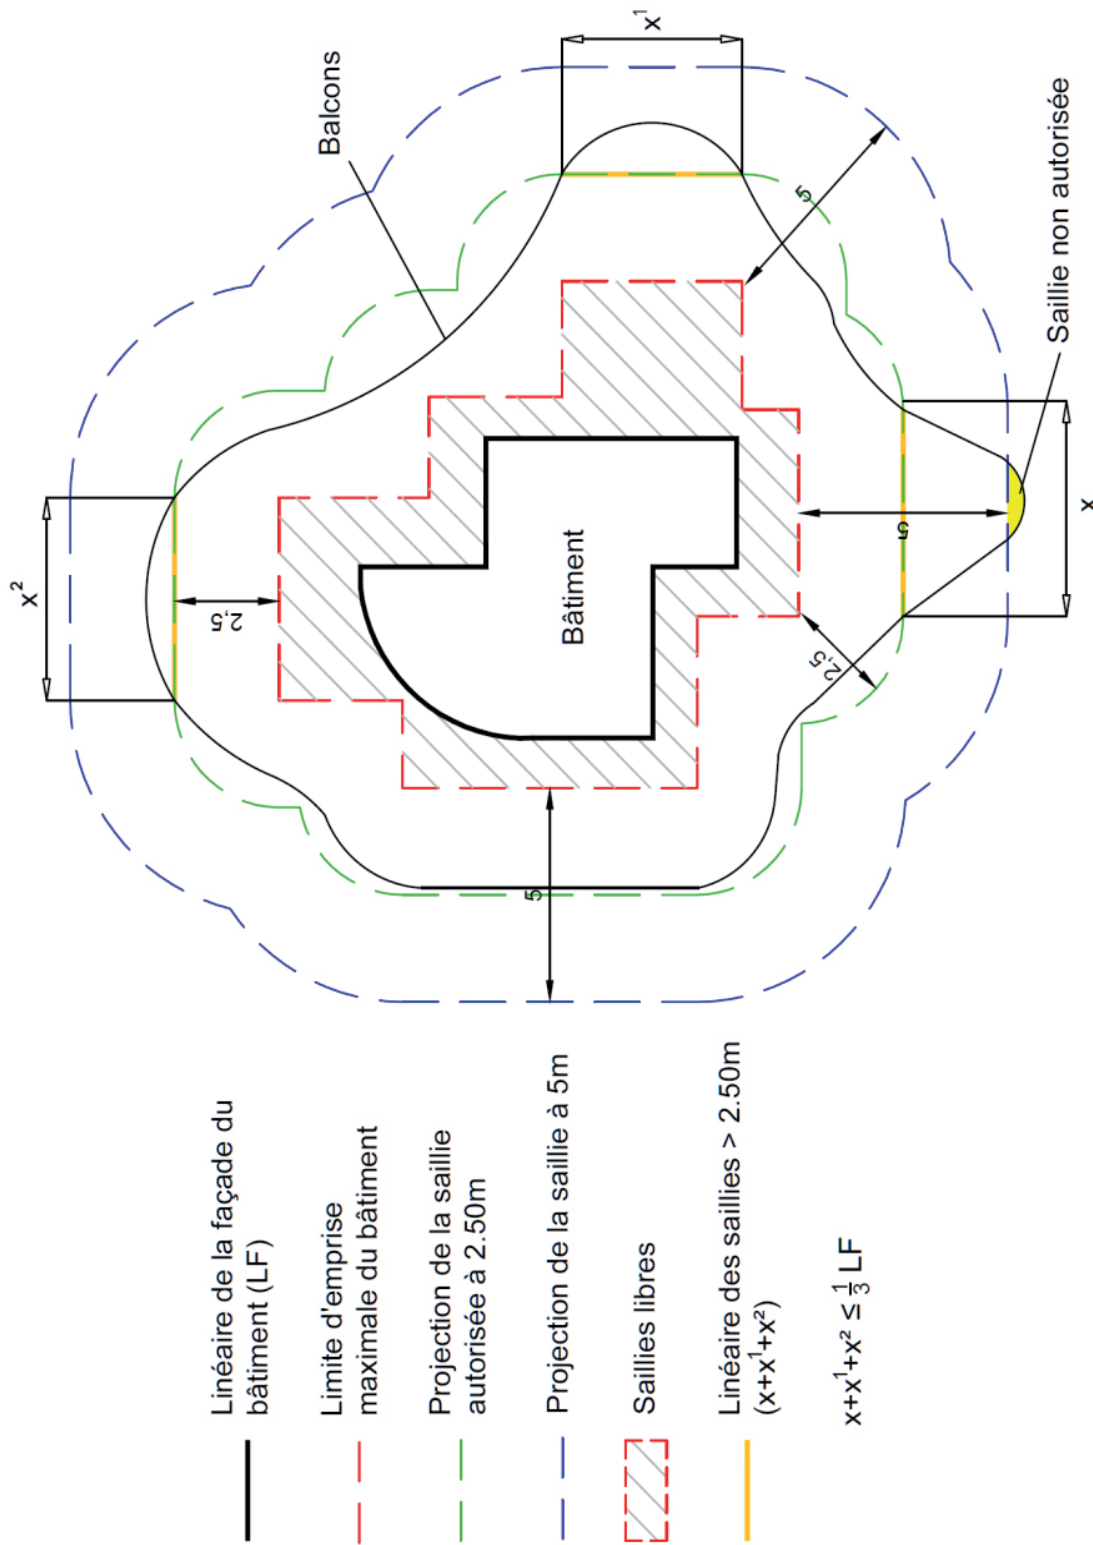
Linéaire de la façade du bâtiment (LF)

Limite d'emprise maximale du bâtiment

Projection de la saillie autorisée à 2.50m

Projection de la saillie à 5m

Saillies libres

Linéaire des saillies > 2.50m $(x+x^1+x^2)$

$x+x^1+x^2 \leq \frac{1}{3}$ LF

Balcons

$x^1$

$x^2$

$x$

Saillie non autorisée

Bâtiment

5

5

5

2,5

2,5